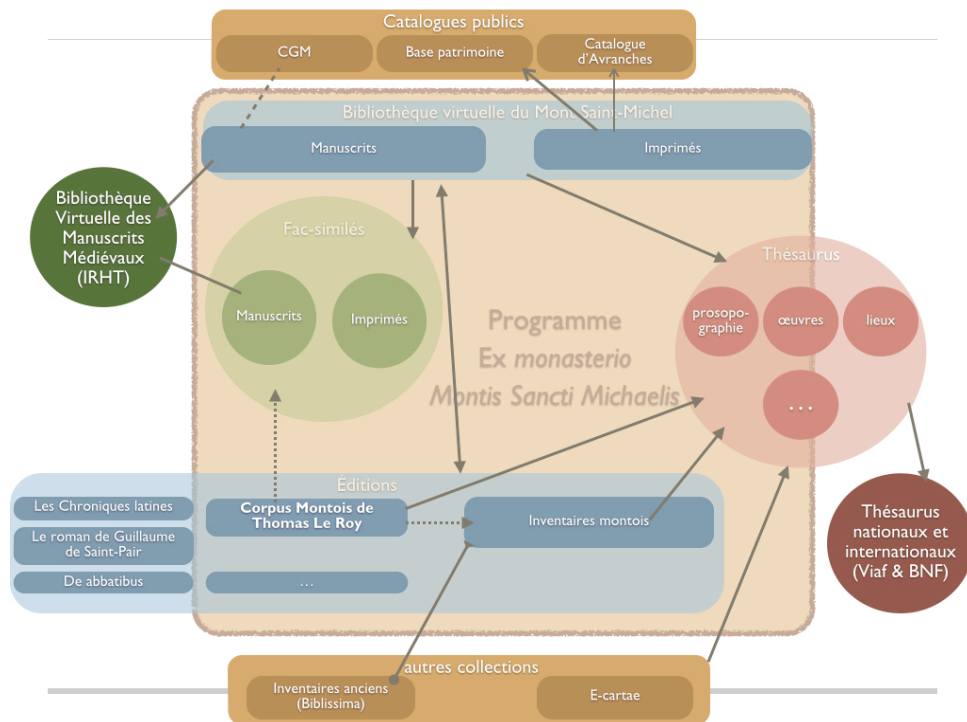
Catalogues publics

CGM

Base patrimoine

Catalogue d'Avranches

Bibliothèque virtuelle du Mont Saint-Michel

Manuscrits

Imprimés

Bibliothèque Virtuelle des Manuscrits Médiévaux (IRHT)

Fac-similés

Manuscrits

Imprimés

Programme Ex *monasterio* Montis Sancti Michaelis

Thésaurus

prosopographie

œuvres

lieux

...

Éditions

Les Chroniques latines

Le roman de Guillaume de Saint-Pair

De abbatibus

**Corpus Montois de Thomas Le Roy**

...

Inventaires montois

Thésaurus nationaux et internationaux (Viaf & BNF)

autres collections

Inventaires anciens (Biblissima)

E-cartae